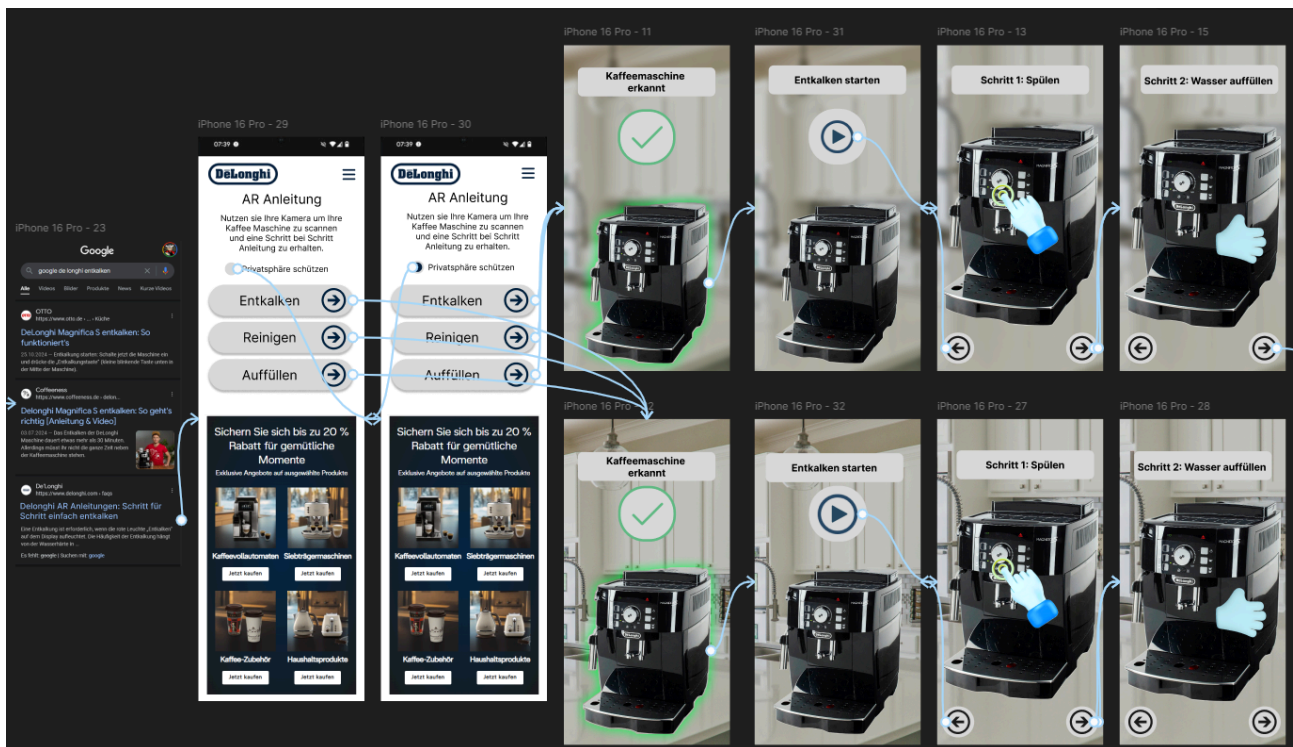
iPhone 16 Pro - 23

Google

google de longhi entkalken

Alle Videos Bilder Produkte News Kurze Videos

OTTO
https://www.otto.de › ... › Küche

DeLonghi Magnifica S entkalken: So funktioniert's

Coffeeness
https://www.coffeeness.de › delon...

Delonghi Magnifica S entkalken: So geht's richtig [Anleitung & Video]

De'Longhi
https://www.delonghi.com › faqs

Delonghi AR Anleitungen: Schritt für Schritt einfach entkalken

Es tritt: google | Suchen mit: google

iPhone 16 Pro - 29

07:39

DeLonghi

AR Anleitung

Nutzen sie Ihre Kamera um Ihre Kaffee Maschine zu scannen und eine Schritt bei Schritt Anleitung zu erhalten.

Privatsphäre schützen

Entkalken

Reinigen

Auffüllen

Sichern Sie sich bis zu 20 % Rabatt für gemütliche Momente

Exklusive Angebote auf ausgewählte Produkte

Kaffeevollautomaten

Siebträgermaschinen

Jetzt kaufen

Jetzt kaufen

Kaffee-Zubehör

Haushaltsprodukte

Jetzt kaufen

Jetzt kaufen

iPhone 16 Pro - 30

07:39

DeLonghi

AR Anleitung

Nutzen sie Ihre Kamera um Ihre Kaffee Maschine zu scannen und eine Schritt bei Schritt Anleitung zu erhalten.

Privatsphäre schützen

Entkalken

Reinigen

Auffüllen

Sichern Sie sich bis zu 20 % Rabatt für gemütliche Momente

Exklusive Angebote auf ausgewählte Produkte

Kaffeevollautomaten

Siebträgermaschinen

Jetzt kaufen

Jetzt kaufen

Kaffee-Zubehör

Haushaltsprodukte

Jetzt kaufen

Jetzt kaufen

iPhone 16 Pro - 11

Kaffeemaschine erkannt

iPhone 16 Pro - 31

Entkalken starten

iPhone 16 Pro - 13

Schritt 1: Spülen

iPhone 16 Pro - 15

Schritt 2: Wasser auffüllen

iPhone 16 Pro - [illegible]2

Kaffeemaschine erkannt

iPhone 16 Pro - 32

Entkalken starten

iPhone 16 Pro - 27

Schritt 1: Spülen

iPhone 16 Pro - 28

Schritt 2: Wasser auffüllen